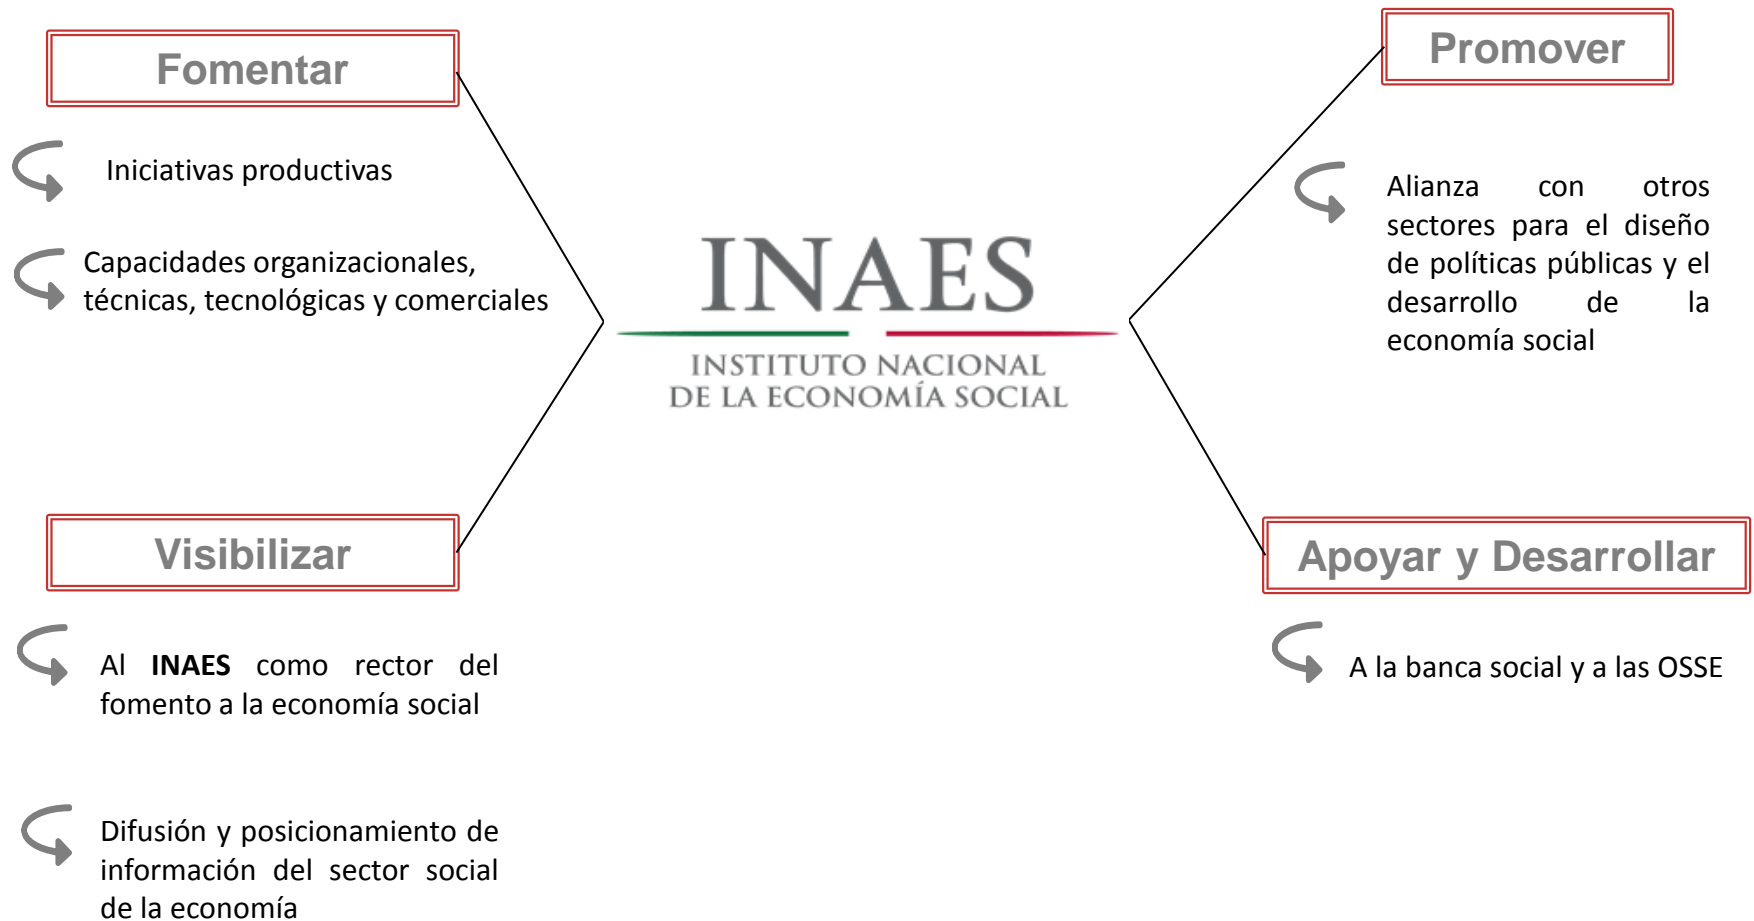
Fomentar

Iniciativas productivas

Capacidades organizacionales, técnicas, tecnológicas y comerciales

INAES

INSTITUTO NACIONAL DE LA ECONOMÍA SOCIAL

Promover

Alianza con otros sectores para el diseño de políticas públicas y el desarrollo de la economía social

Visibilizar

Al **INAES** como rector del fomento a la economía social

Difusión y posicionamiento de información del sector social de la economía

Apoyar y Desarrollar

A la banca social y a las OSSE